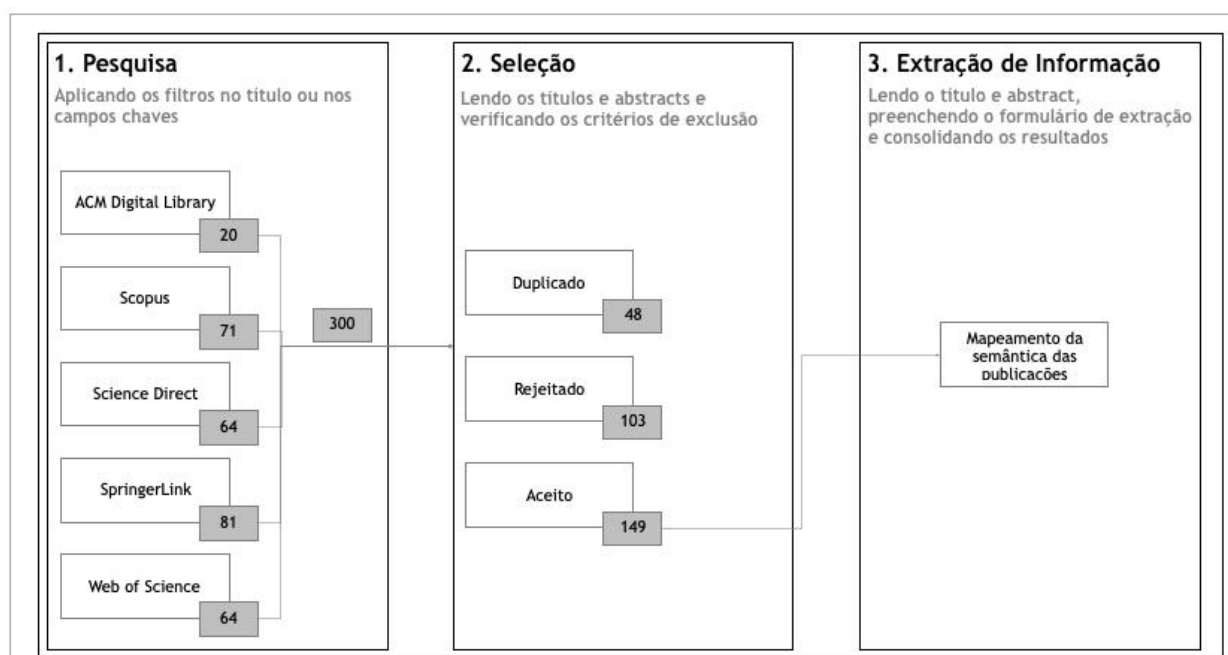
1. Pesquisa
Aplicando os filtros no título ou nos campos chaves

ACM Digital Library
20

Scopus
71

Science Direct
64

SpringerLink
81

Web of Science
64

300

2. Seleção
Lendo os títulos e abstracts e verificando os critérios de exclusão

Duplicado
48

Rejeitado
103

Aceito
149

3. Extração de Informação
Lendo o título e abstract, preenchendo o formulário de extração e consolidando os resultados

Mapeamento da semântica das publicações